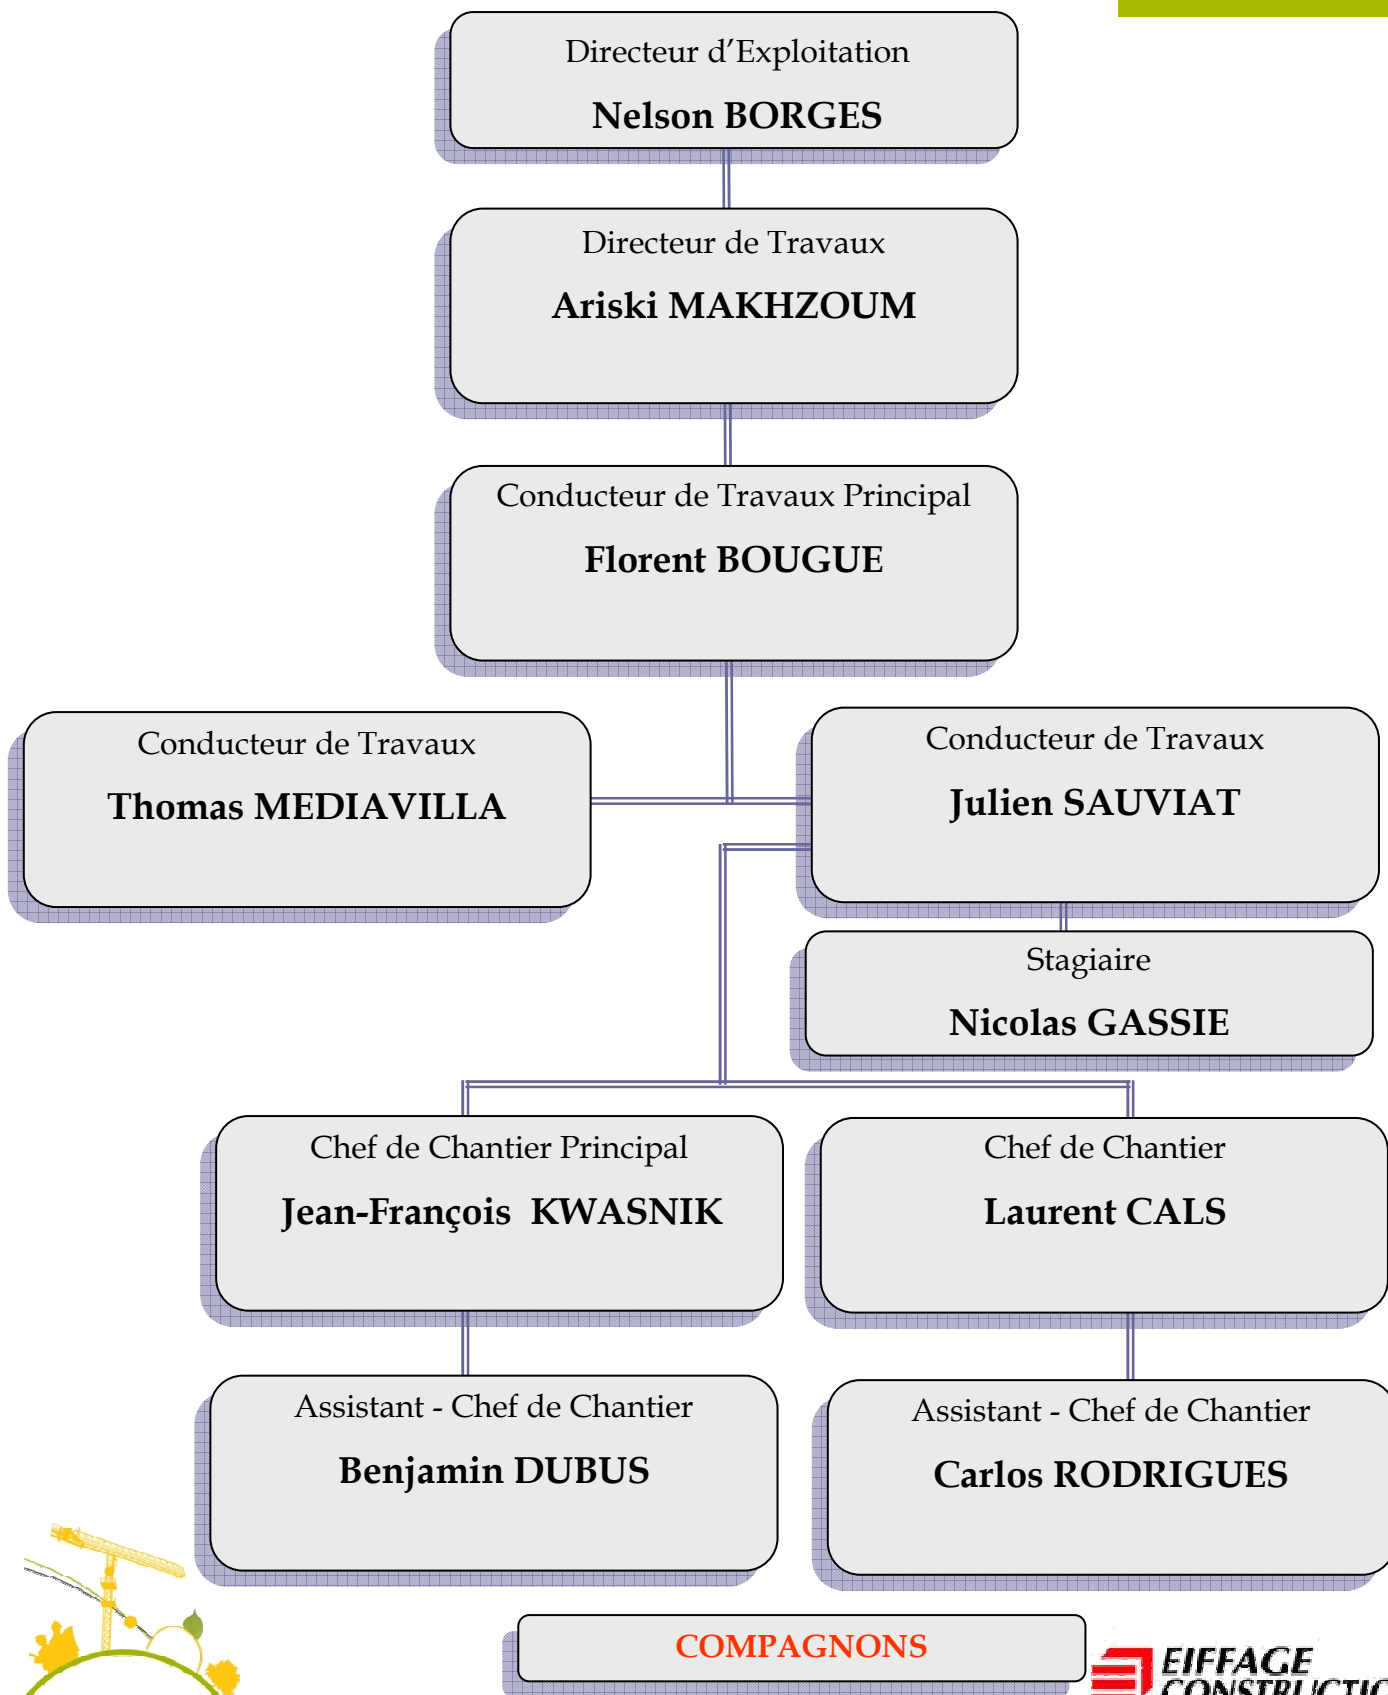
Directeur d'Exploitation

Nelson BORGES

Directeur de Travaux

Ariski MAKHZOUM

Conducteur de Travaux Principal

Florent BOUGUE

Conducteur de Travaux

Thomas MEDIAVILLA

Conducteur de Travaux

Julien SAUVIAT

Stagiaire

Nicolas GASSIE

Chef de Chantier Principal

Jean-François KWASNIK

Chef de Chantier

Laurent CALS

Assistant - Chef de Chantier

Benjamin DUBUS

Assistant - Chef de Chantier

Carlos RODRIGUES

COMPAGNONS

EIFFAGE CONSTRUCTI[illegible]